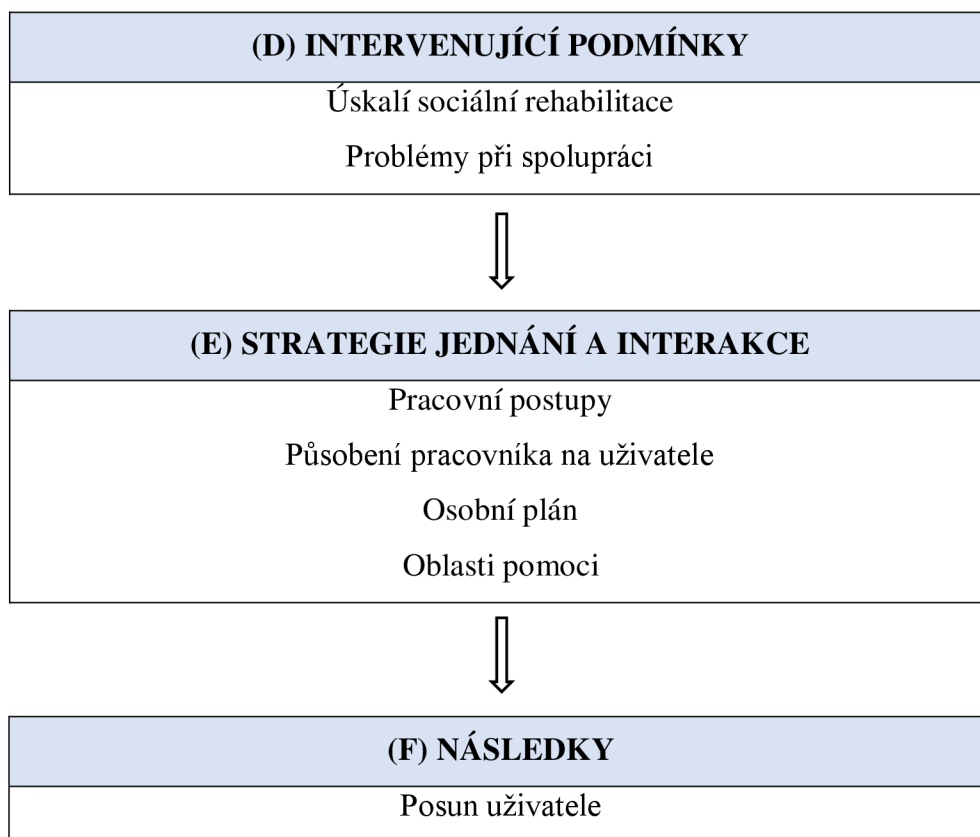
(D) INTERVENUJÍCÍ PODMÍNKY

Úskalí sociální rehabilitace

Problémy při spolupráci

(E) STRATEGIE JEDNÁNÍ A INTERAKCE

Pracovní postupy

Působení pracovníka na uživatele

Osobní plán

Oblasti pomoci

(F) NÁSLEDKY

Posun uživatele